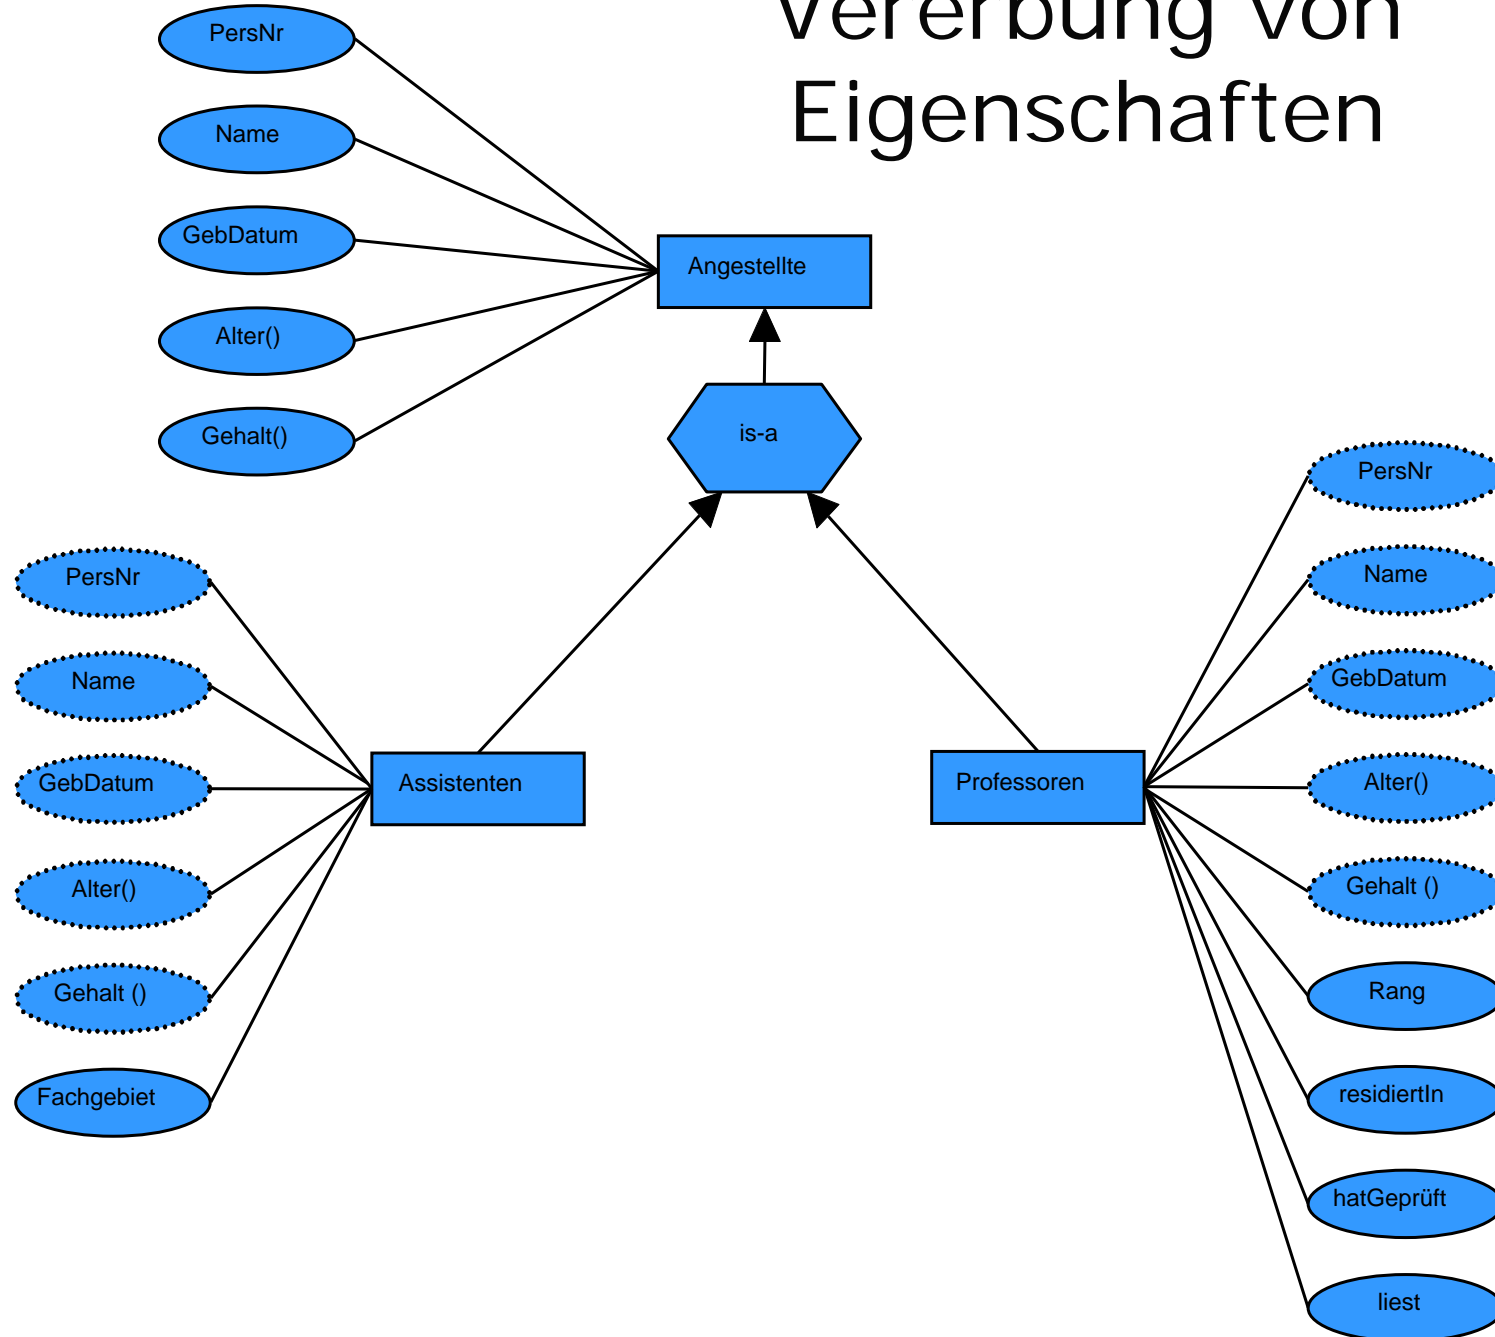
Vererbung von Eigenschaften

PersNr

Name

GebDatum

Alter()

Gehalt()

Angestellte

is-a

PersNr

Name

GebDatum

Alter()

Gehalt ()

Fachgebiet

Assistenten

Professoren

PersNr

Name

GebDatum

Alter()

Gehalt ()

Rang

residiertIn

hatGeprüft

liest